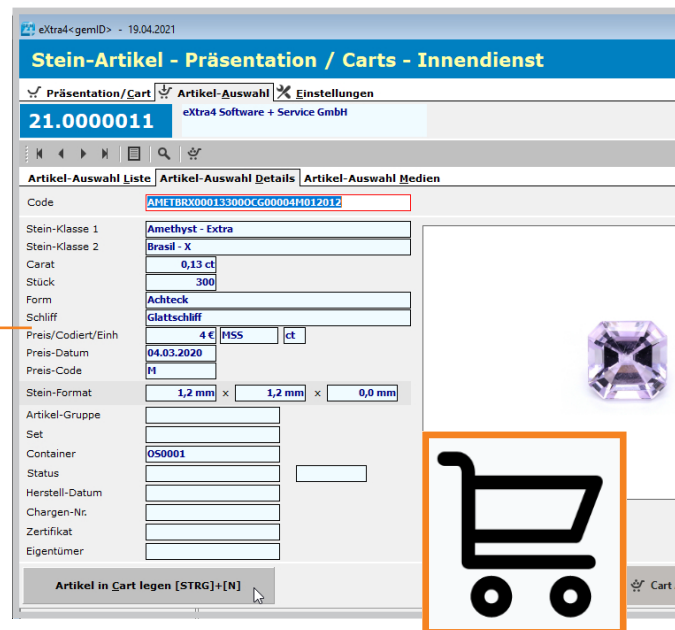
eXtra4<gemID> - 19.04.2021

Stein-Artikel - Präsentation / Carts - Innendienst

Präsentation/Cart | Artikel-Auswahl | Einstellungen

21.0000011

eXtra4 Software + Service GmbH

Artikel-Auswahl Liste | Artikel-Auswahl Details | Artikel-Auswahl Medien

Code AMETBRX000133000CG00004M012012

Stein-Klasse 1 Amethyst - Extra

Stein-Klasse 2 Brasil - X

Carat 0,13 ct

Stück 300

Form Achteck

Schliff Glattschliff

Preis/Codiert/Einh 4 € MSS ct

Preis-Datum 04.03.2020

Preis-Code M

Stein-Format 1,2 mm x 1,2 mm x 0,0 mm

Artikel-Gruppe

Set

Container OS0001

Status

Herstell-Datum

Chargen-Nr.

Zertifikat

Eigentümer

Artikel in Cart legen [STRG]+[N]

Cart